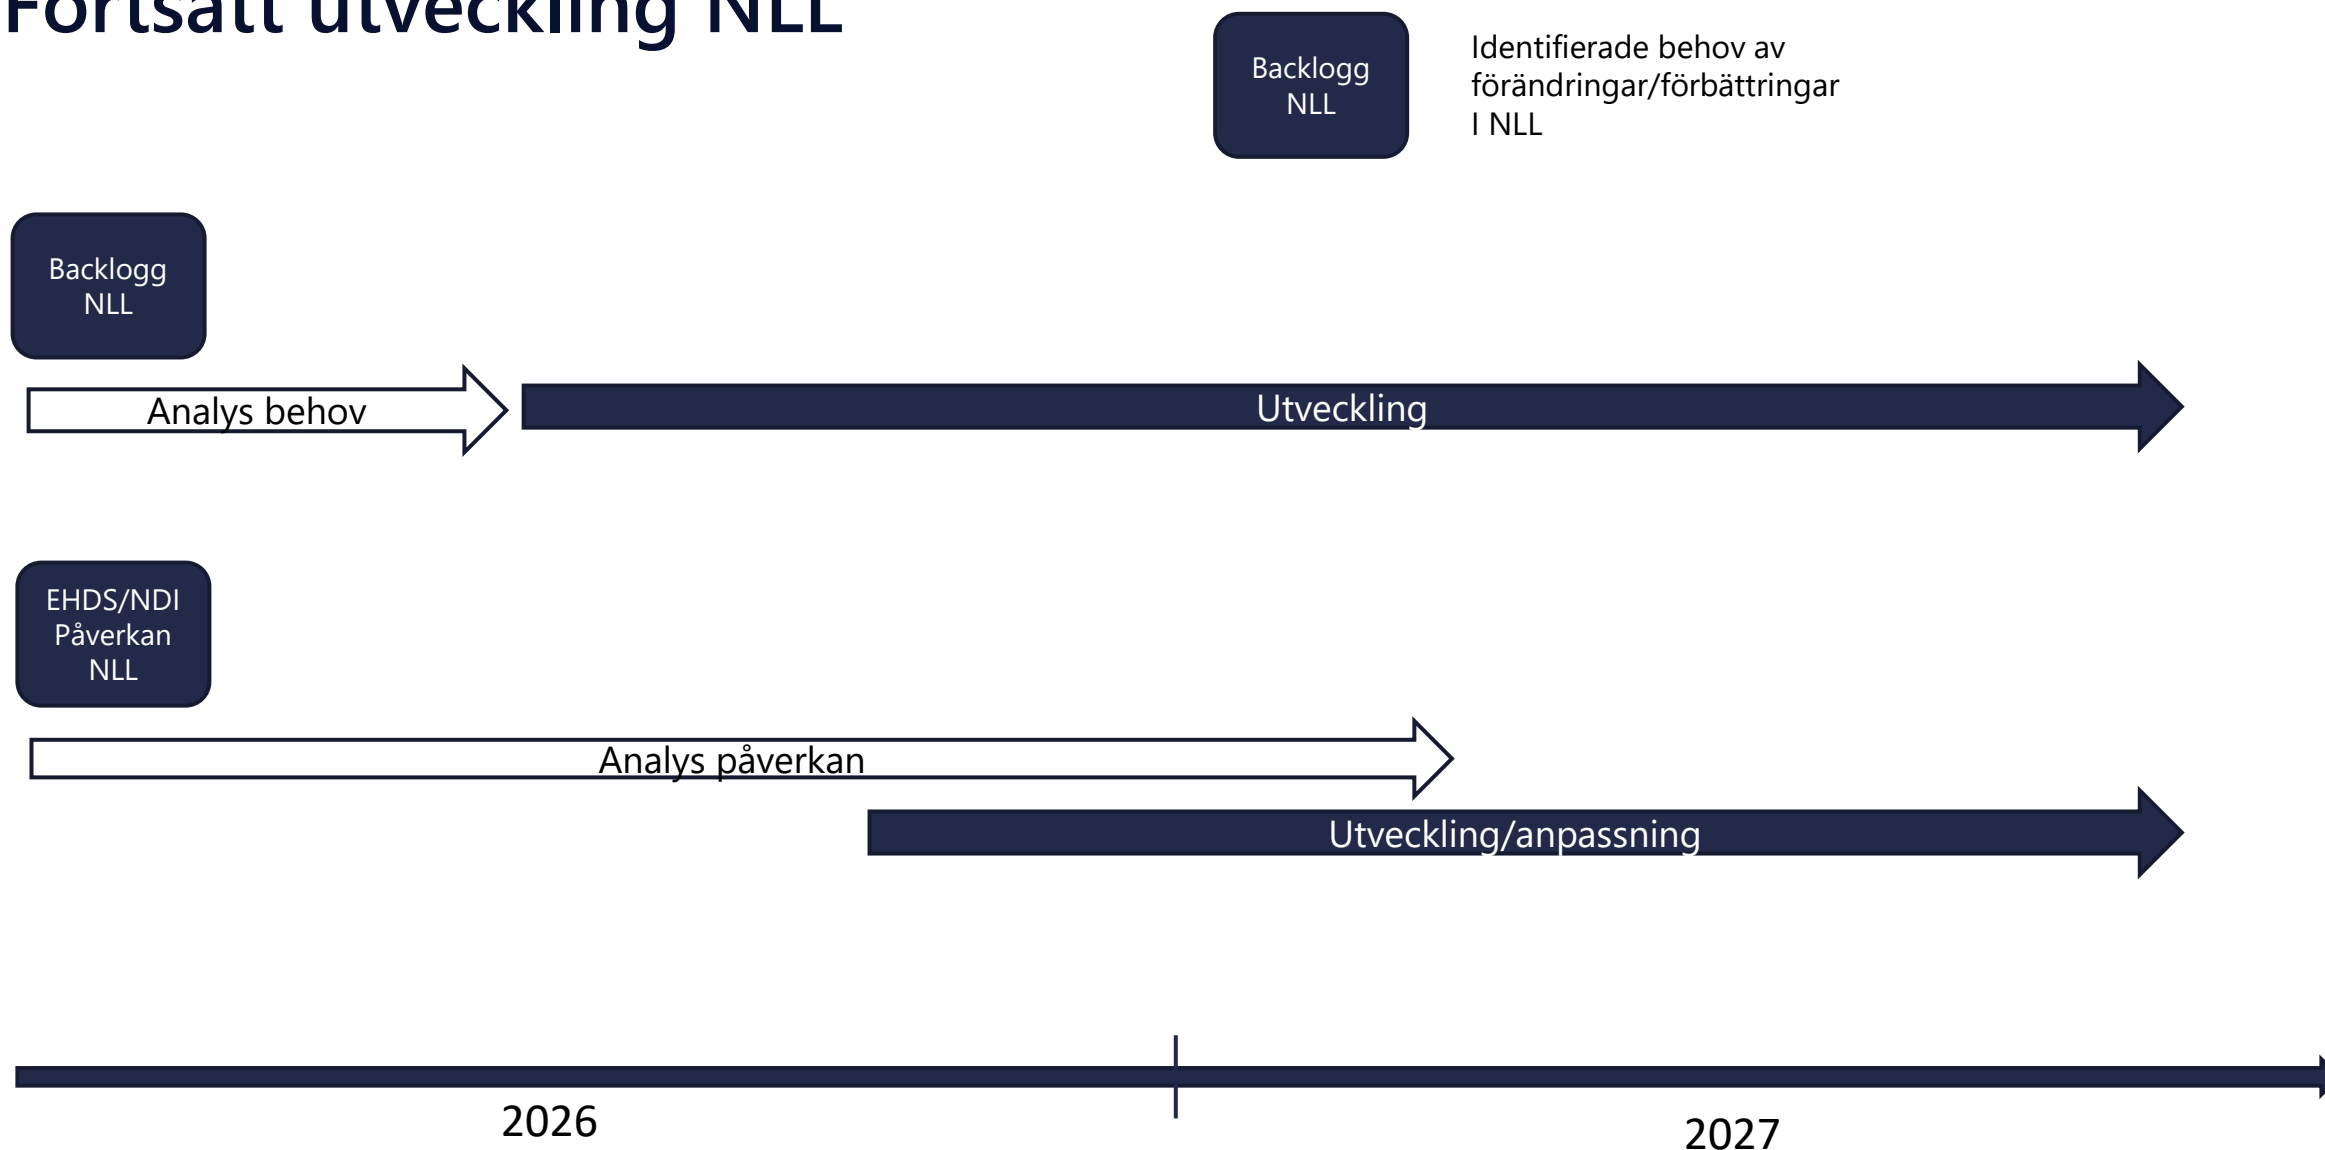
Fortsatt utveckling NLL

Backlogg NLL

Identifierade behov av förändringar/förbättringar I NLL

Backlogg NLL

Analys behov

Utveckling

EHDS/NDI Påverkan NLL

Analys påverkan

Utveckling/anpassning

2026

2027